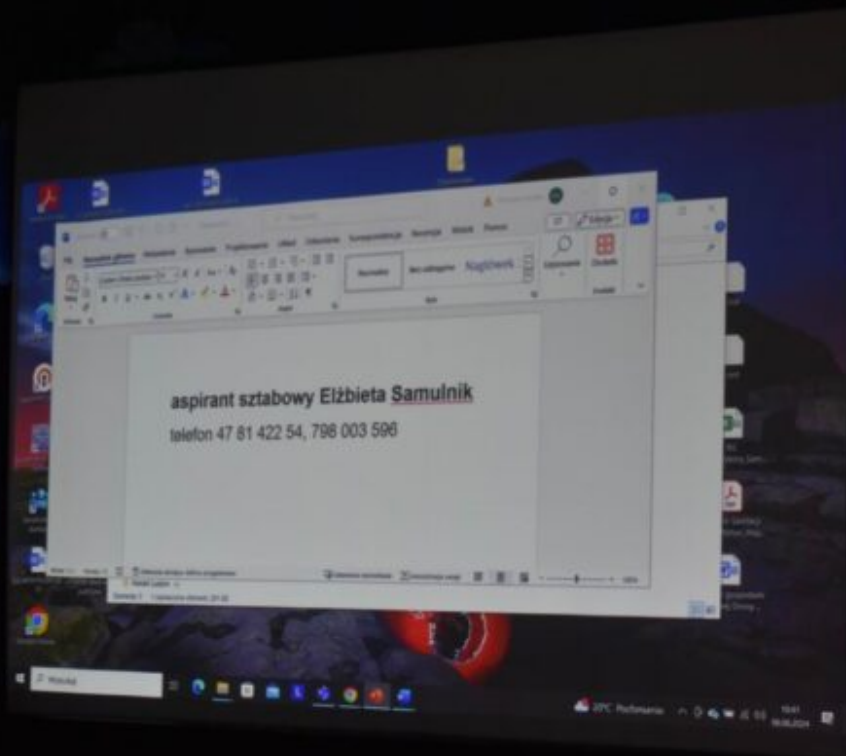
Plik Narzędzia główne Wstawianie Rysowanie Projektowanie Układ Odwołania Korespondencja Recenzja Widok Pomoc

Normalny Bez odstępów Nagłówek 1

aspirant sztabowy Elżbieta Samulnik

telefon 47 81 422 54, 798 003 596

Wyszukaj

20°C Pochmurno